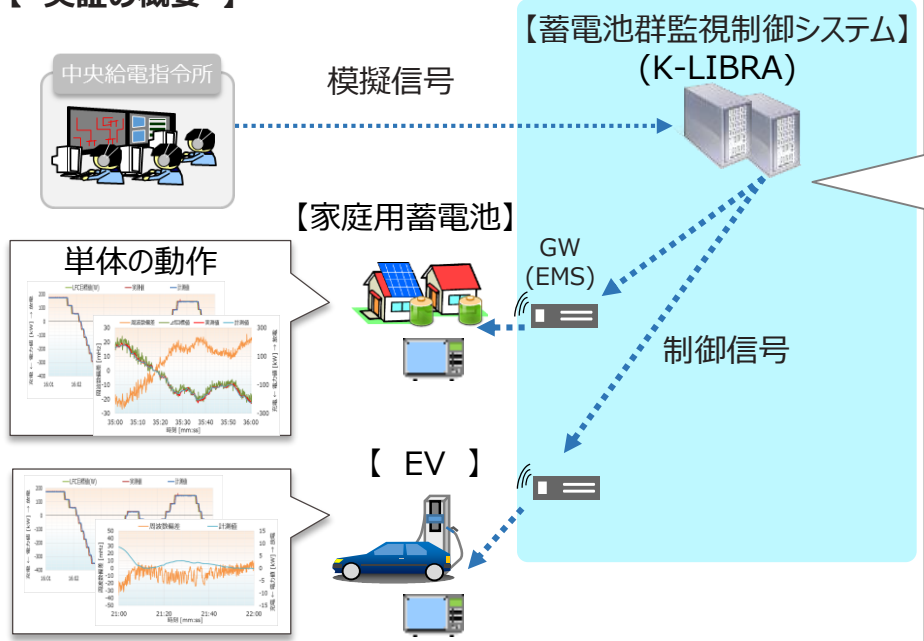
【実証の概要】

中央給電指令所

模擬信号

【蓄電池群監視制御システム】
(K-LIBRA)

【家庭用蓄電池】

単体の動作

GW
(EMS)

制御信号

【 EV 】

35:00 35:10 35:20 35:30 35:40 35:50 36:00

21:00 21:20 21:40 22:00